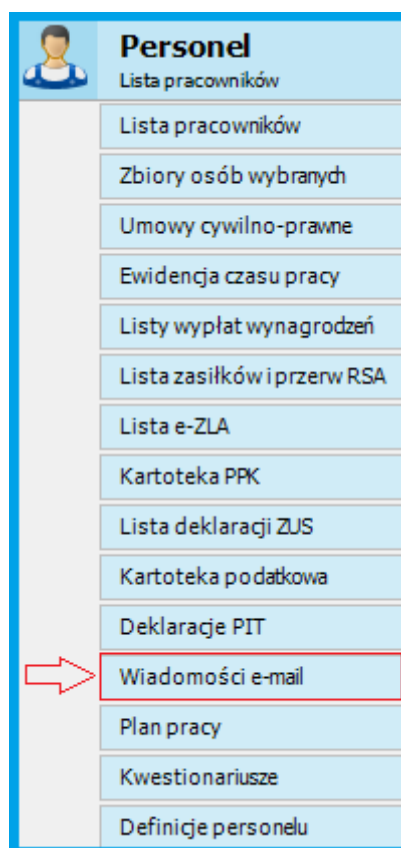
Personel
Lista pracowników

Lista pracowników

Zbiory osób wybranych

Umowy cywilno-prawne

Ewidencja czasu pracy

Listy wypłat wynagrodzeń

Lista zasiłków i przerw RSA

Lista e-ZLA

Kartoteka PPK

Lista deklaracji ZUS

Kartoteka podatkowa

Deklaracje PIT

Wiadomości e-mail

Plan pracy

Kwestionariusze

Definicje personelu